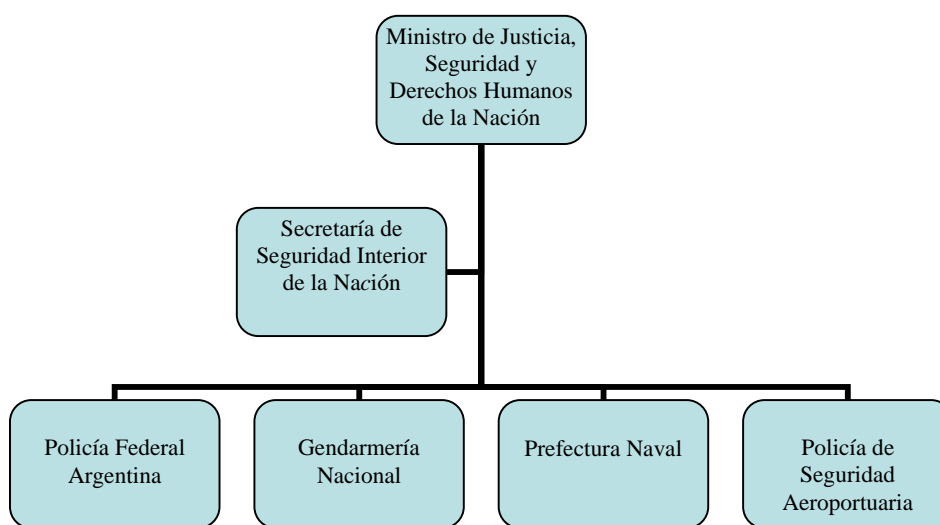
Ministro de Justicia, Seguridad y Derechos Humanos de la Nación

Secretaría de Seguridad Interior de la Nación

Policía Federal Argentina

Gendarmería Nacional

Prefectura Naval

Policía de Seguridad Aeroportuaria